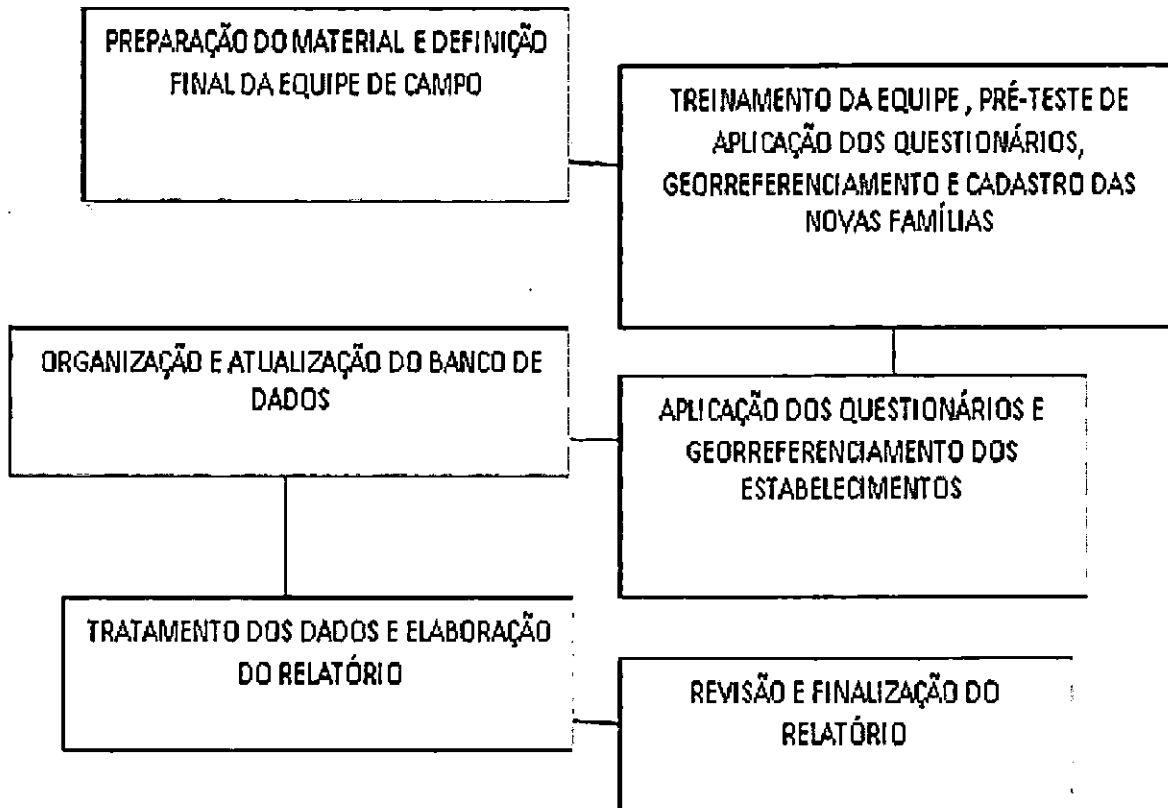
PREPARAÇÃO DO MATERIAL E DEFINIÇÃO FINAL DA EQUIPE DE CAMPO

TREINAMENTO DA EQUIPE , PRÉ-TESTE DE APLICAÇÃO DOS QUESTIONÁRIOS, GEORREFERENCIAMENTO E CADASTRO DAS NOVAS FAMÍLIAS

APLICAÇÃO DOS QUESTIONÁRIOS E GEORREFERENCIAMENTO DOS ESTABELECIMENTOS

ORGANIZAÇÃO E ATUALIZAÇÃO DO BANCO DE DADOS

TRATAMENTO DOS DADOS E ELABORAÇÃO DO RELATÓRIO

REVISÃO E FINALIZAÇÃO DO RELATÓRIO